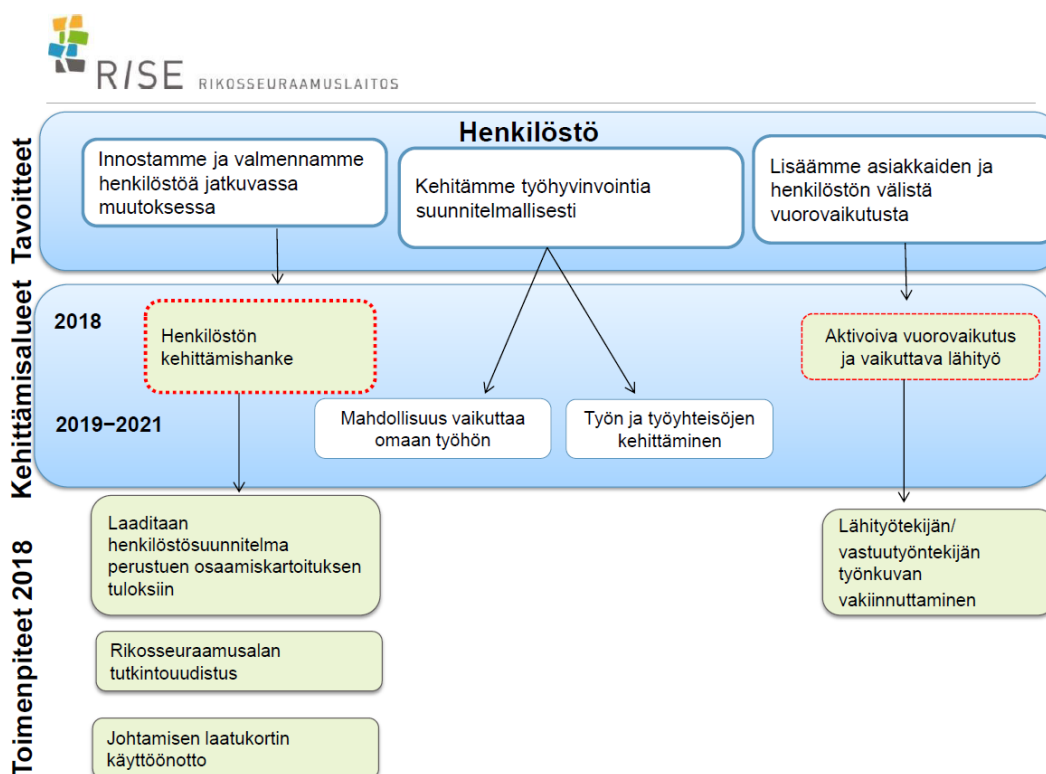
RISE RIKOSSEURAAMUSLAITOS

Henkilöstö

Tavoitteet

Innostamme ja valmennamme henkilöstöä jatkuvassa muutoksessa

Kehitämme työhyvinvointia suunnitelmallisesti

Lisäämme asiakkaiden ja henkilöstön välistä vuorovaikutusta

Kehittämisalueet

2018

Henkilöstön kehittämishanke

Aktivoiva vuorovaikutus ja vaikuttava lähityö

2019−2021

Mahdollisuus vaikuttaa omaan työhön

Työn ja työyhteisöjen kehittäminen

Toimenpiteet 2018

Laaditaan henkilöstösuunnitelma perustuen osaamiskartoituksen tuloksiin

Rikosseuraamusalan tutkintouudistus

Johtamisen laatukortin käyttöönotto

Lähityötekijän/ vastuutyöntekijän työnkuvan vakiinnuttaminen